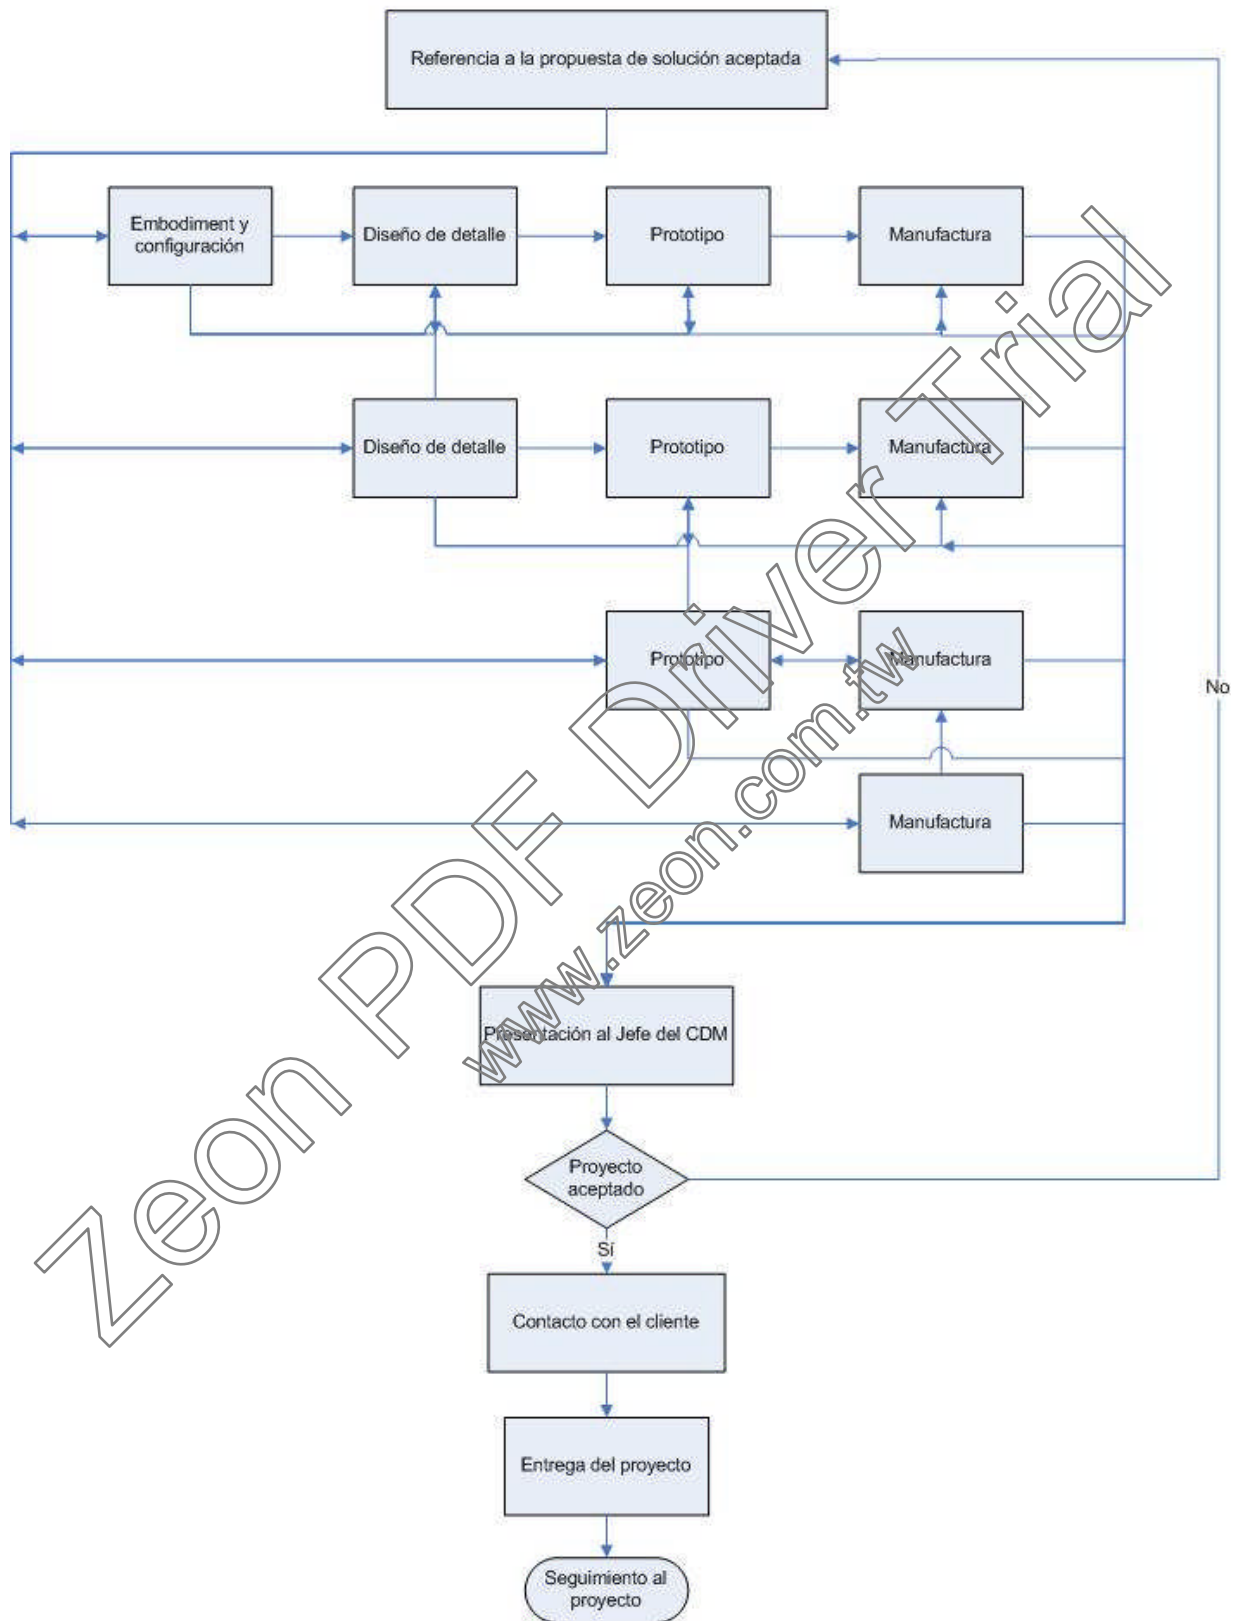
Referencia a la propuesta de solución aceptada

Embodiment y configuración

Diseño de detalle

Prototipo

Manufactura

Diseño de detalle

Prototipo

Manufactura

Prototipo

Manufactura

Manufactura

No

Presentación al Jefe del CDM

Proyecto aceptado

Sí

Contacto con el cliente

Entrega del proyecto

Seguimiento al proyecto

Zeon PDF Driver Trial

www.zeon.com.tw